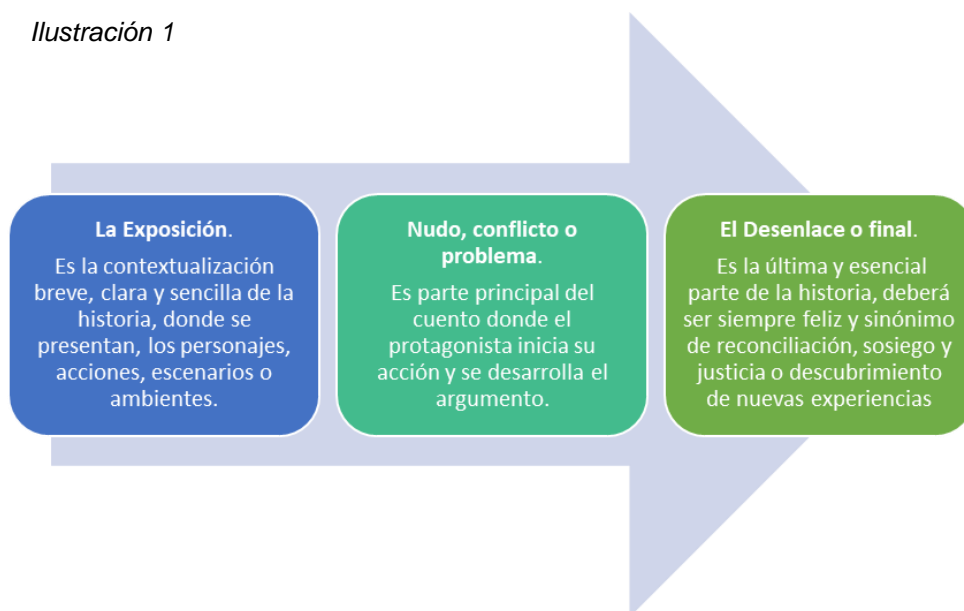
Ilustración 1

**La Exposición**.
Es la contextualización breve, clara y sencilla de la historia, donde se presentan, los personajes, acciones, escenarios o ambientes.

**Nudo, conflicto o problema**.
Es parte principal del cuento donde el protagonista inicia su acción y se desarrolla el argumento.

**El Desenlace o final**.
Es la última y esencial parte de la historia, deberá ser siempre feliz y sinónimo de reconciliación, sosiego y justicia o descubrimiento de nuevas experiencias